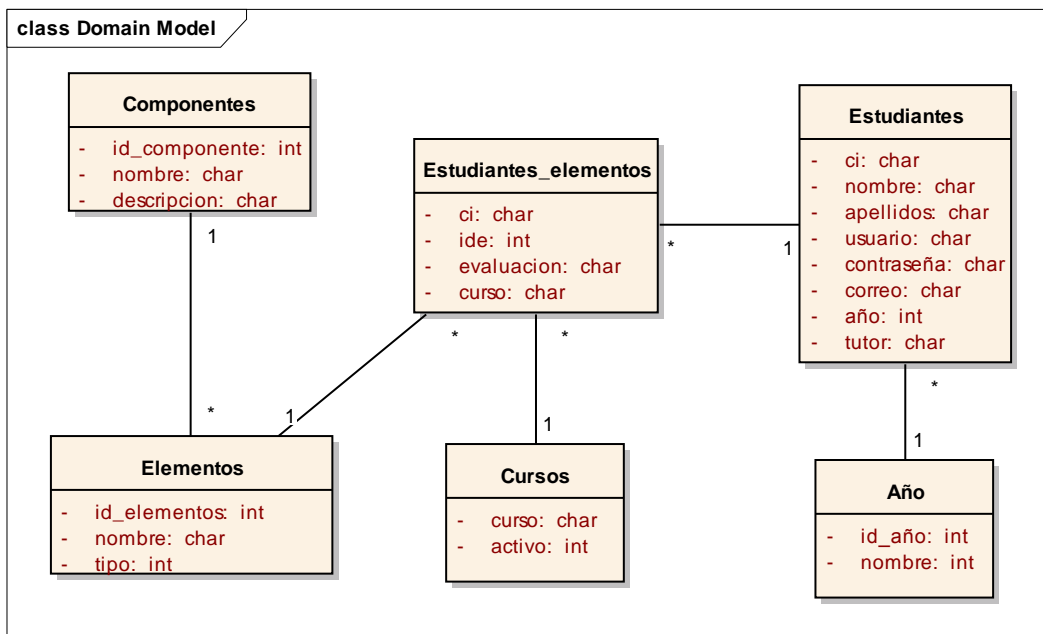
class Domain Model

Componentes
- id_componente: int
- nombre: char
- descripcion: char

Estudiantes_elementos
- ci: char
- ide: int
- evaluacion: char
- curso: char

Estudiantes
- ci: char
- nombre: char
- apellidos: char
- usuario: char
- contraseña: char
- correo: char
- año: int
- tutor: char

1
*
*
1
*
*
1
1
*
1

Elementos
- id_elementos: int
- nombre: char
- tipo: int

Cursos
- curso: char
- activo: int

Año
- id_año: int
- nombre: int